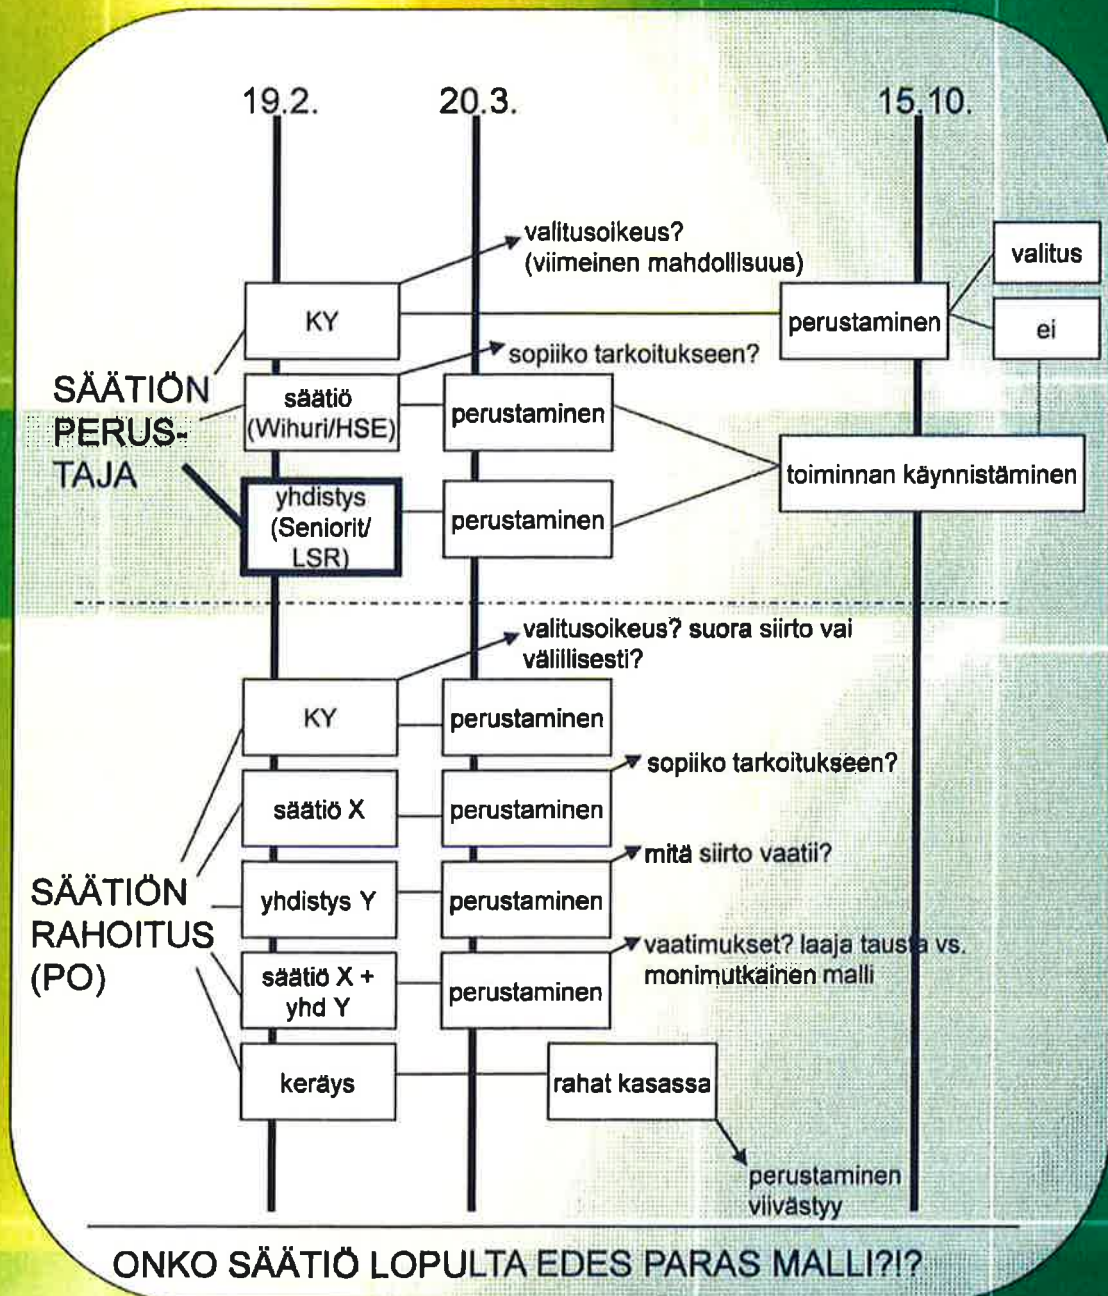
19.2.

20.3.

15.10.

valitusoikeus? (viimeinen mahdollisuus)

KY

perustaminen

valitus

ei

sopiiko tarkoitukseen?

SÄÄTIÖN PERUSTAJA

säätiö (Wihuri/HSE)

perustaminen

toiminnan käynnistäminen

yhdistys (Seniorit/ LSR)

perustaminen

valitusoikeus? suora siirto vai välillisesti?

KY

perustaminen

sopiiko tarkoitukseen?

säätiö X

perustaminen

mitä siirto vaatii?

SÄÄTIÖN RAHOITUS (PO)

yhdistys Y

perustaminen

vaatimukset? laaja tausta vs. monimutkainen malli

säätiö X + yhd Y

perustaminen

keräys

rahat kasassa

perustaminen viivästyy

ONKO SÄÄTIÖ LOPULTA EDES PARAS MALLI?!?